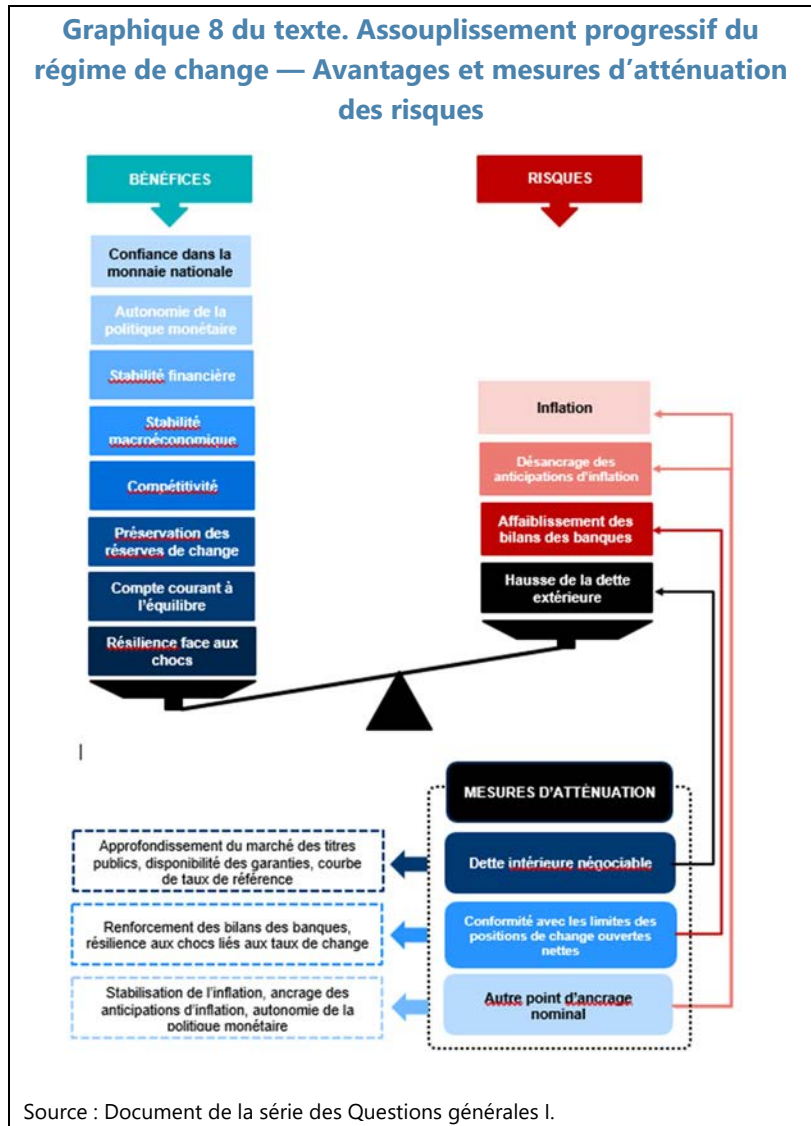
Graphique 8 du texte. Assouplissement progressif du régime de change — Avantages et mesures d'atténuation des risques

BÉNÉFICES

Confiance dans la monnaie nationale

Autonomie de la politique monétaire

Stabilité financière

Stabilité macroéconomique

Compétitivité

Préservation des réserves de change

Compte courant à l'équilibre

Résilience face aux chocs

RISQUES

Inflation

Désancrage des anticipations d'inflation

Affaiblissement des bilans des banques

Hausse de la dette extérieure

MESURES D'ATTÉNUATION

Dette intérieure négociable

Conformité avec les limites des positions de change ouvertes nettes

Autre point d'ancrage nominal

Approfondissement du marché des titres publics, disponibilité des garanties, courbe de taux de référence

Renforcement des bilans des banques, résilience aux chocs liés aux taux de change

Stabilisation de l'inflation, ancrage des anticipations d'inflation, autonomie de la politique monétaire

Source : Document de la série des Questions générales I.